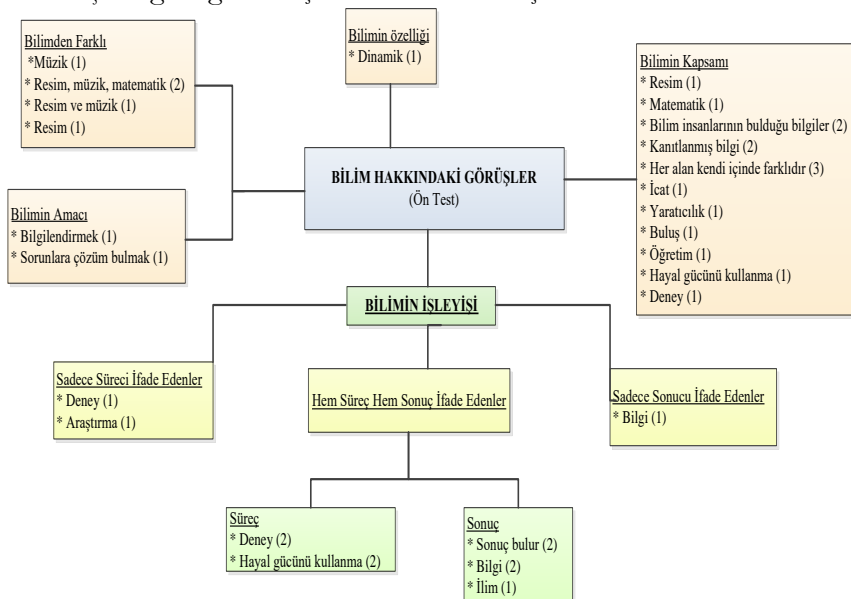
Bilimin özelliği
* Dinamik (1)

Bilimden Farklı
*Müzik (1)
* Resim, müzik, matematik (2)
* Resim ve müzik (1)
* Resim (1)

Bilimin Kapsamı
* Resim (1)
* Matematik (1)
* Bilim insanlarının bulduğu bilgiler (2)
* Kanıtlanmış bilgi (2)
* Her alan kendi içinde farklıdır (3)
* İcat (1)
* Yaratıcılık (1)
* Buluş (1)
* Öğretim (1)
* Hayal gücünü kullanma (1)
* Deney (1)

BİLİM HAKKINDAKİ GÖRÜŞLER
(Ön Test)

Bilimin Amacı
* Bilgilendirmek (1)
* Sorunlara çözüm bulmak (1)

BİLİMİN İŞLEYİŞİ

Sadece Süreci İfade Edenler
* Deney (1)
* Araştırma (1)

Hem Süreç Hem Sonuç İfade Edenler

Sadece Sonucu İfade Edenler
* Bilgi (1)

Süreç
* Deney (2)
* Hayal gücünü kullanma (2)

Sonuç
* Sonuç bulur (2)
* Bilgi (2)
* İlim (1)